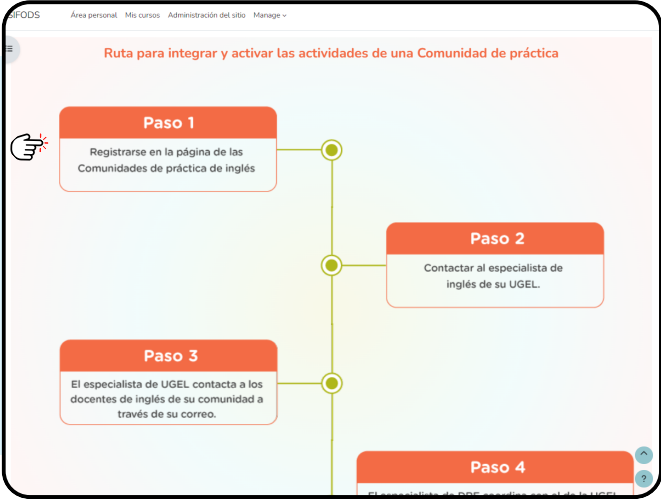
SIFODS Área personal Mis cursos Administración del sitio Manage

Ruta para integrar y activar las actividades de una Comunidad de práctica

Paso 1
Registrarse en la página de las Comunidades de práctica de inglés

Paso 2
Contactar al especialista de inglés de su UGEL.

Paso 3
El especialista de UGEL contacta a los docentes de inglés de su comunidad a través de su correo.

Paso 4
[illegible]

?